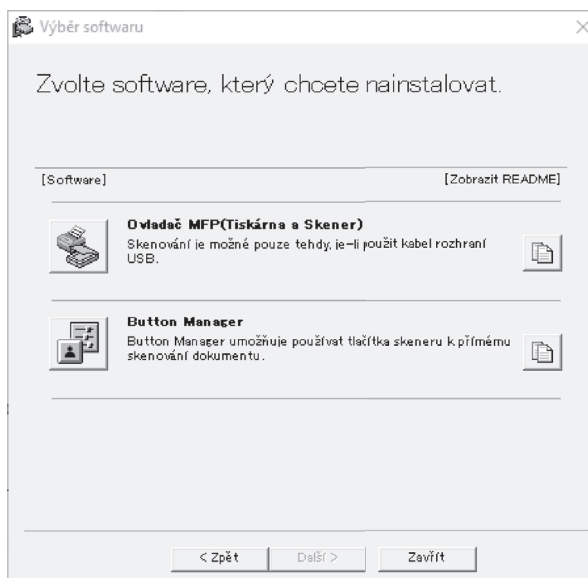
Výběr softwaru

Zvolte software, který chcete nainstalovat.

[Software]

[Zobrazit README]

Ovladač MFP(Tiskárna a Skener)

Skenování je možné pouze tehdy, je-li použit kabel rozhraní USB.

Button Manager

Button Manager umožňuje používat tlačítka skeneru k přímému skenování dokumentu.

< Zpět

Další >

Zavřít